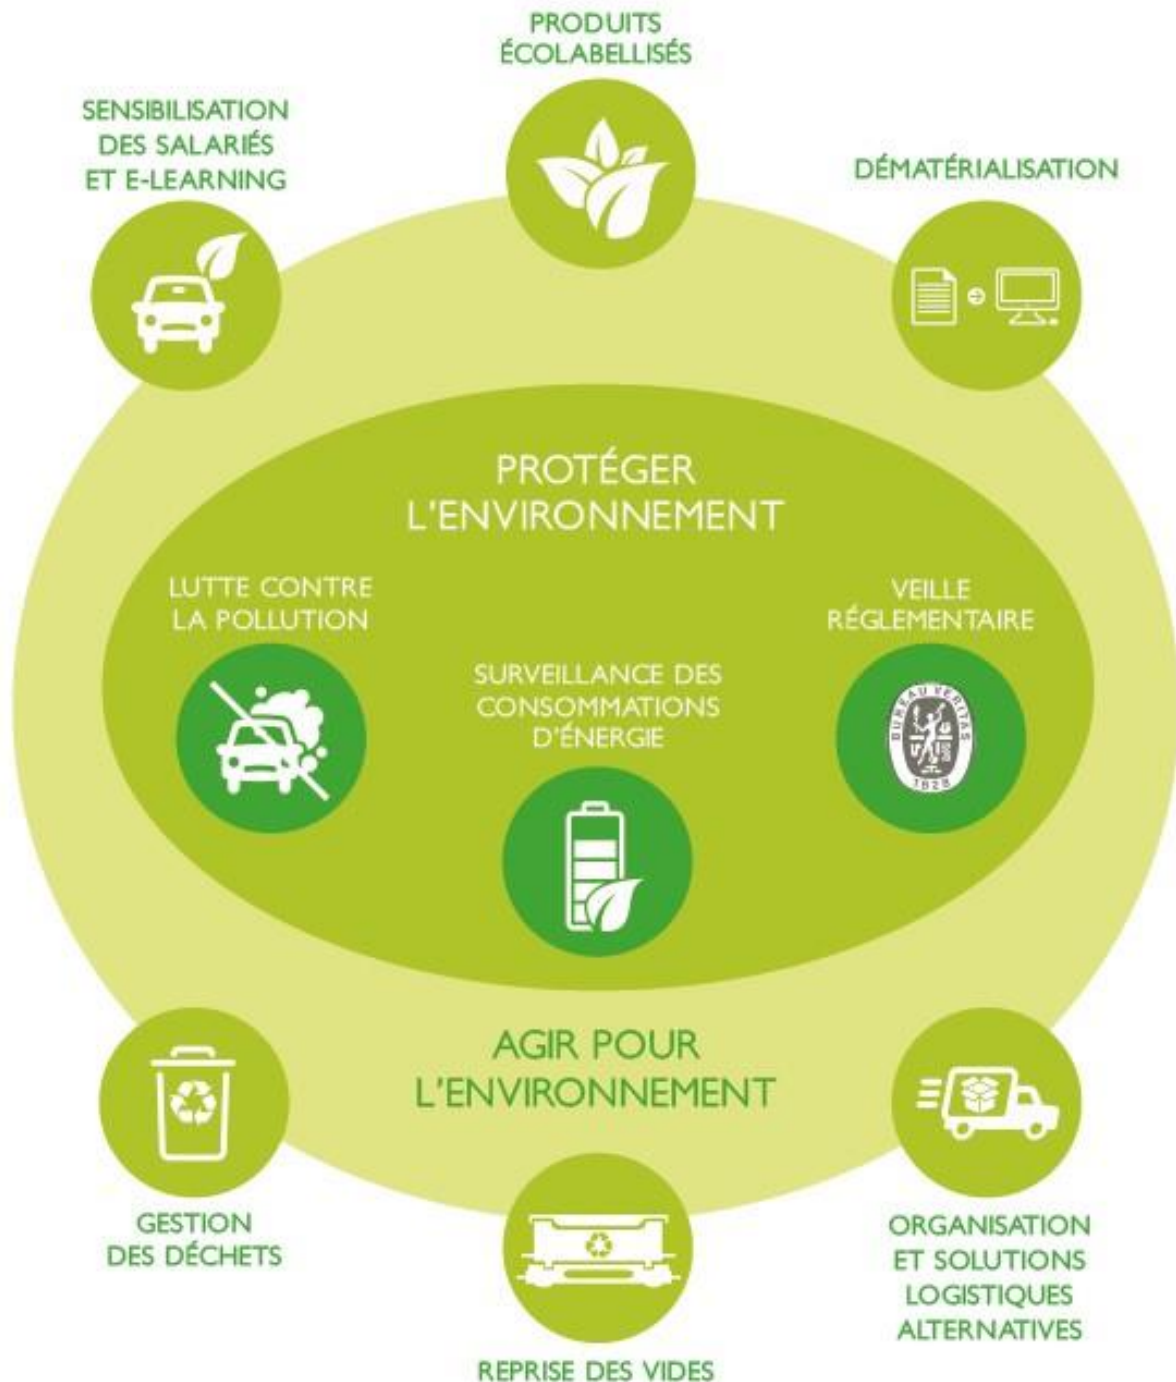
PRODUITS ÉCOLABELLISÉS

SENSIBILISATION DES SALARIÉS ET E-LEARNING

DÉMATÉRIALISATION

PROTÉGER L'ENVIRONNEMENT

LUTTE CONTRE LA POLLUTION

VEILLE RÉGLEMENTAIRE

SURVEILLANCE DES CONSOMMATIONS D'ÉNERGIE

BUREAU VERITAS
1828

AGIR POUR L'ENVIRONNEMENT

GESTION DES DÉCHETS

ORGANISATION ET SOLUTIONS LOGISTIQUES ALTERNATIVES

REPRISE DES VIDES